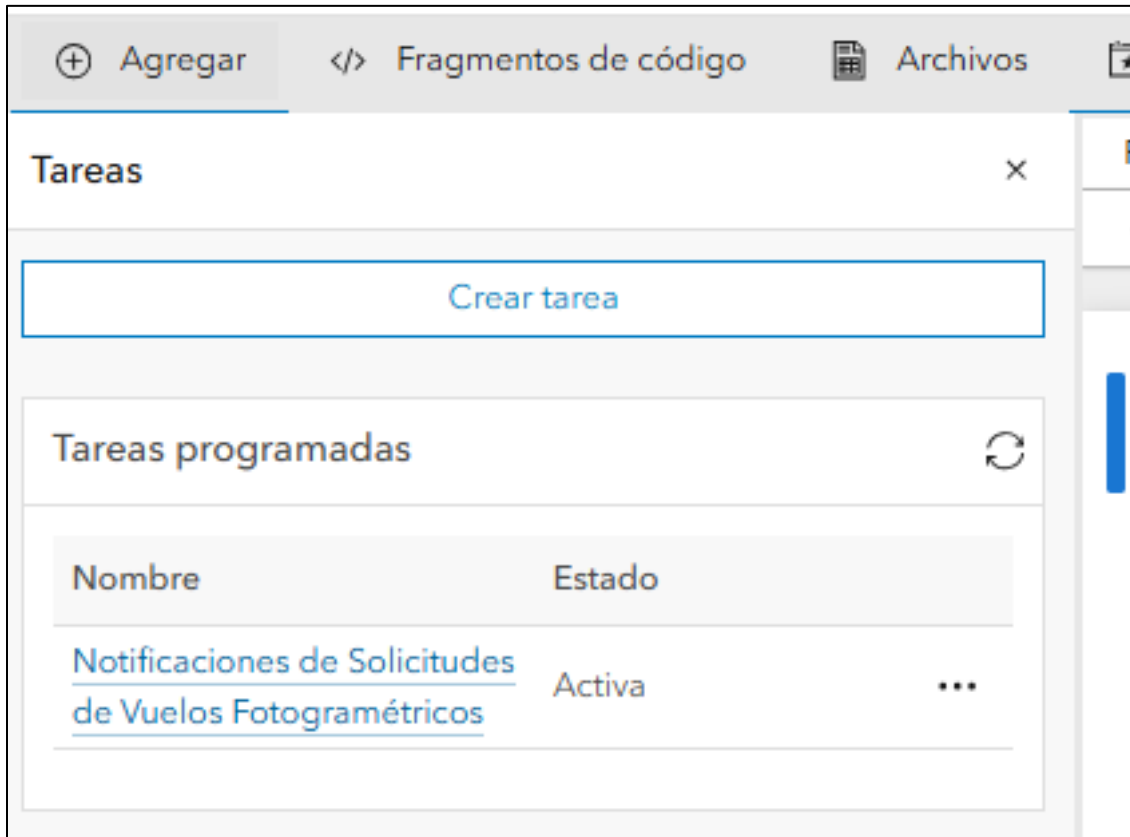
Agregar   </> Fragmentos de código   Archivos

Tareas ×

Crear tarea

Tareas programadas

| Nombre | Estado | |
|---|---|---|
| Notificaciones de Solicitudes de Vuelos Fotogramétricos | Activa | ••• |